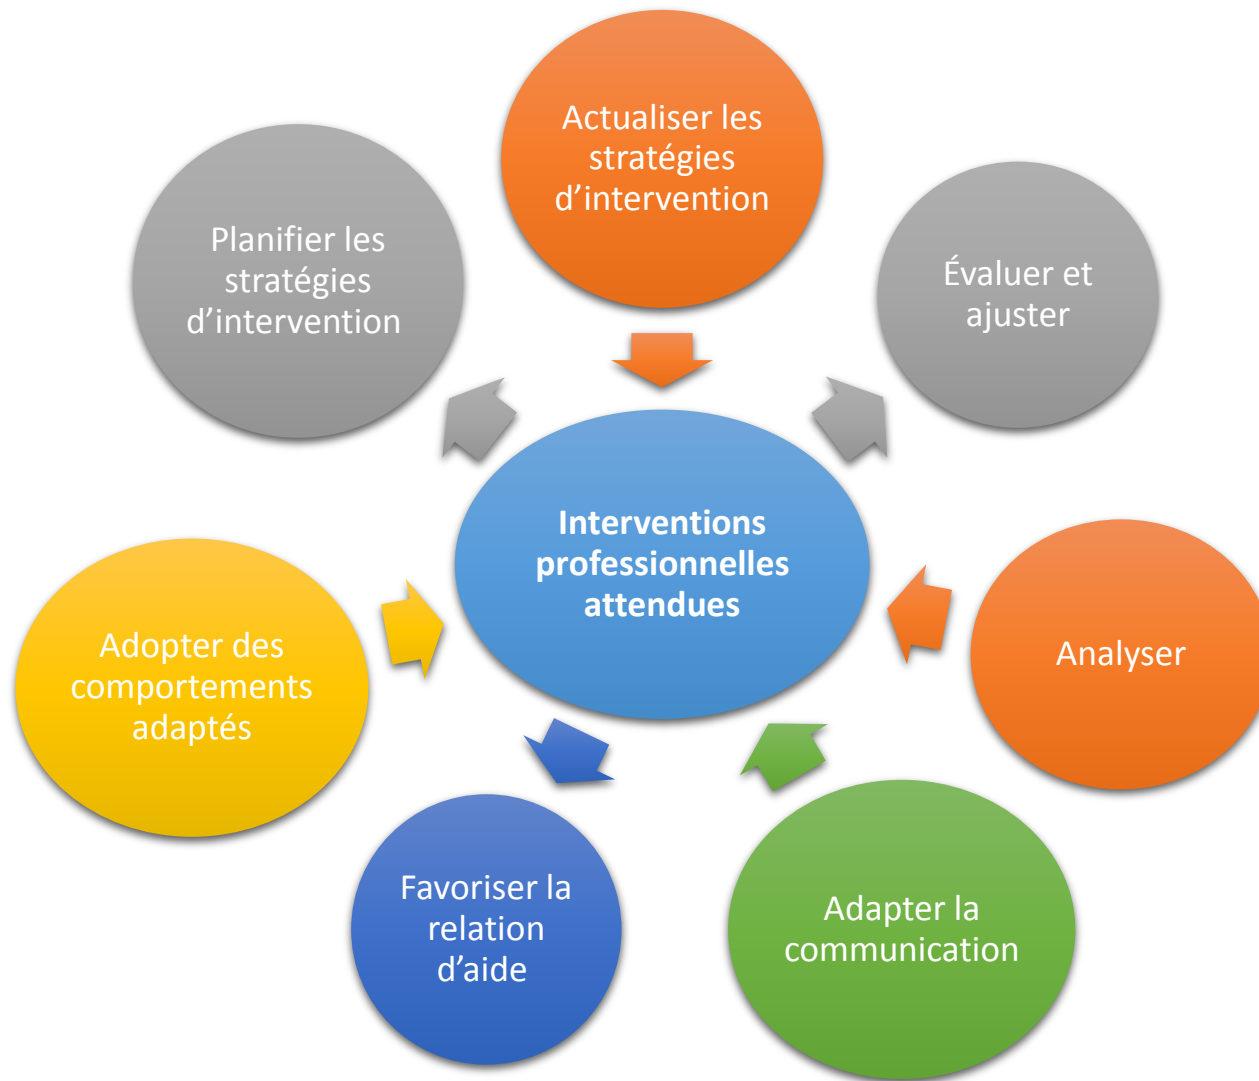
Actualiser les stratégies d’intervention

Planifier les stratégies d’intervention

Évaluer et ajuster

Interventions professionnelles attendues

Adopter des comportements adaptés

Analyser

Favoriser la relation d’aide

Adapter la communication